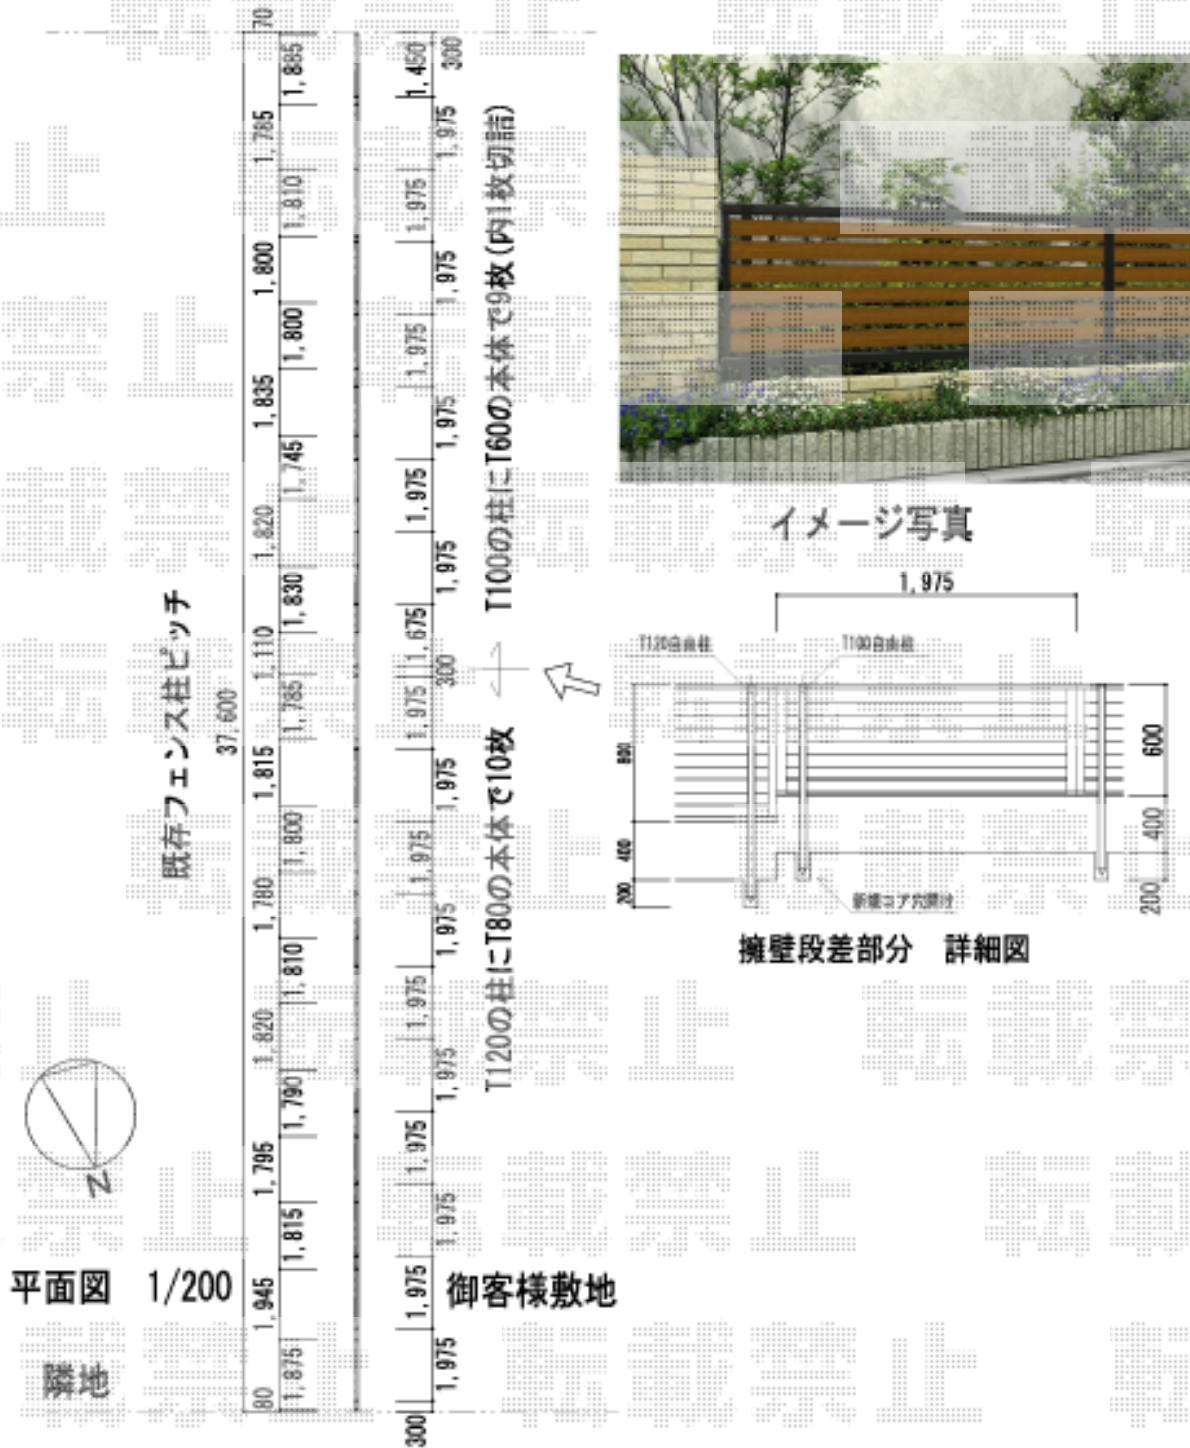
70
1,885
1,765
1,800
1,835
1,820
1,110
1,815
1,780
1,820
1,795
1,945
80

1,810
1,800
1,745
1,830
1,765
1,800
1,810
1,790
1,815
1,875

既存フェンス柱ピッチ
37,600

300
1,450
1,975
1,975
1,975
1,975
1,975
1,975
1,675
300
1,975
1,975
1,975
1,975
1,975
1,975
1,975
1,975
1,975
1,975
1,975
1,975
300

T100の柱にT60の本体で9枚（内1枚切詰）
T120の柱にT80の本体で10枚

御客様敷地

平面図　1/200

隣地

N

イメージ写真

1,975
T120自由柱
T100自由柱
800
400
200
600
400
200
新規コア穴開け

擁壁段差部分　詳細図